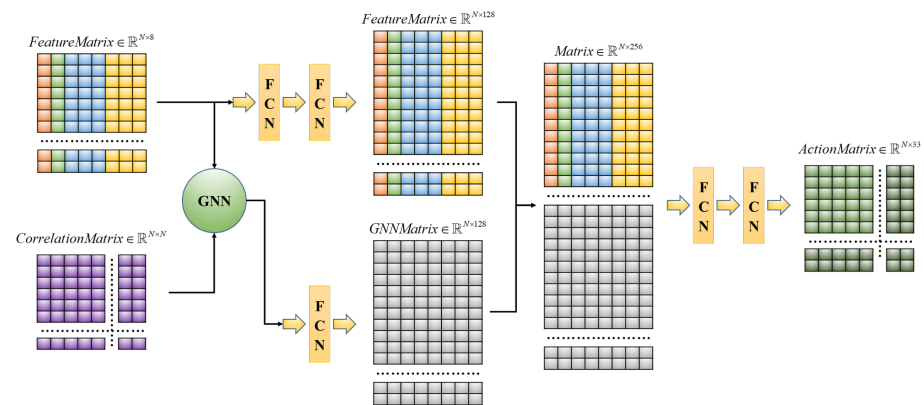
$FeatureMatrix \in \mathbb{R}^{N\times 8}$

F C N

F C N

$FeatureMatrix \in \mathbb{R}^{N\times 128}$

$Matrix \in \mathbb{R}^{N\times 256}$

GNN

$CorrelationMatrix \in \mathbb{R}^{N\times N}$

F C N

$GNNMatrix \in \mathbb{R}^{N\times 128}$

F C N

F C N

$ActionMatrix \in \mathbb{R}^{N\times 33}$